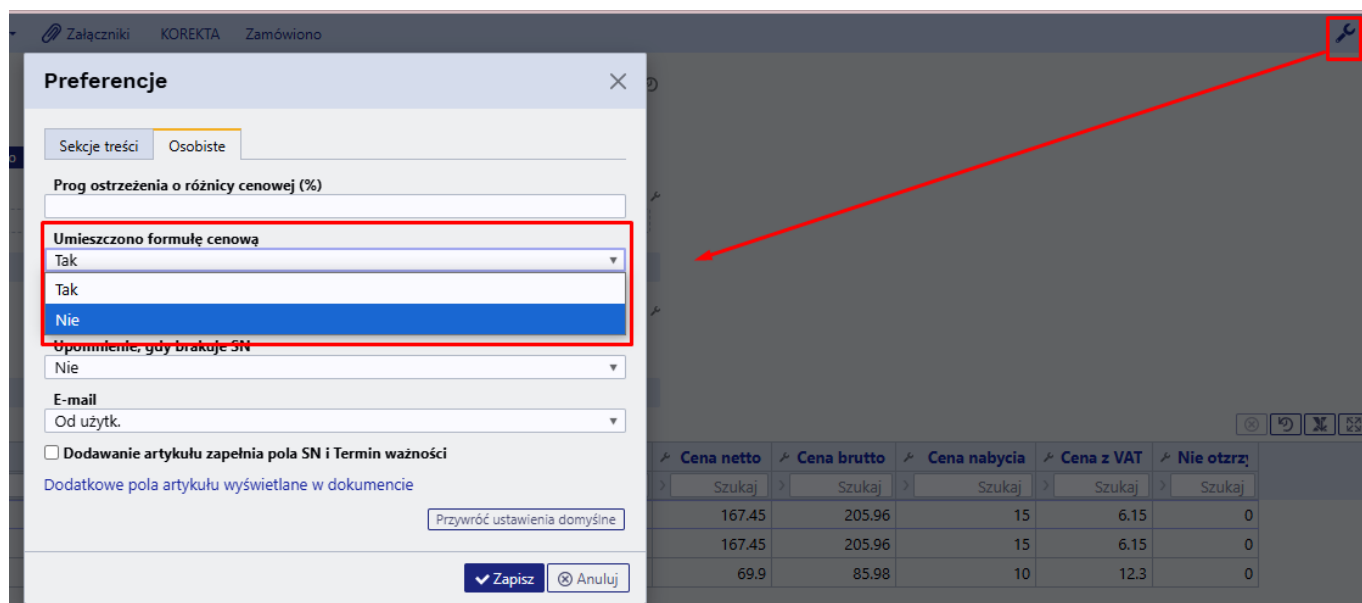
Załączniki KOREKTA Zamówiono

Preferencje

Sekcje treści Osobiste

Prog ostrzeżenia o różnicy cenowej (%)

Umieszczono formułę cenową
Tak
Tak
Nie

Upomnienie, gdy brakuje SN
Nie

E-mail
Od użytk.

Dodawanie artykułu zapełnia pola SN i Termin ważności

Dodatkowe pola artykułu wyświetlane w dokumencie

Przywróć ustawienia domyślne

Zapisz Anuluj

| Cena netto | Cena brutto | Cena nabycia | Cena z VAT | Nie otrzy |
|---|---|---|---|---|
| Szukaj | Szukaj | Szukaj | Szukaj | Szukaj |
| 167.45 | 205.96 | 15 | 6.15 | 0 |
| 167.45 | 205.96 | 15 | 6.15 | 0 |
| 69.9 | 85.98 | 10 | 12.3 | 0 |